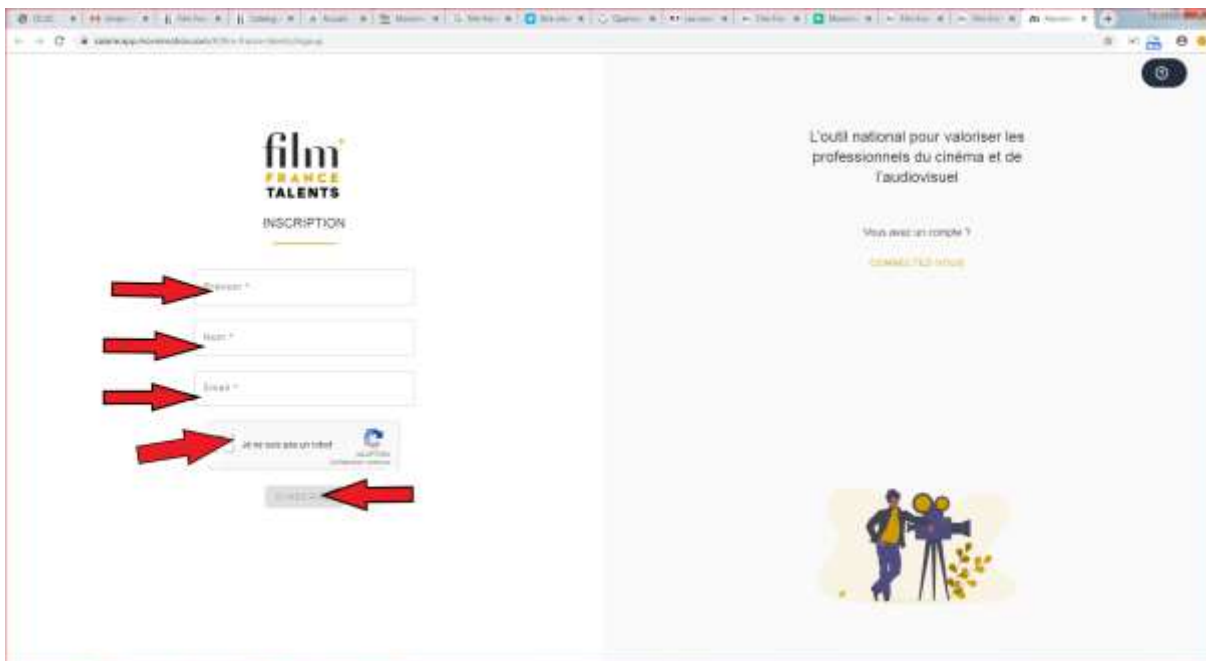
film
FRANCE
TALENTS
INSCRIPTION

Prénom *

Nom *

Email *

Je ne suis pas un robot
reCAPTCHA

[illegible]

L'outil national pour valoriser les professionnels du cinéma et de l'audiovisuel

Vous avez un compte ?

CONNECTEZ-VOUS